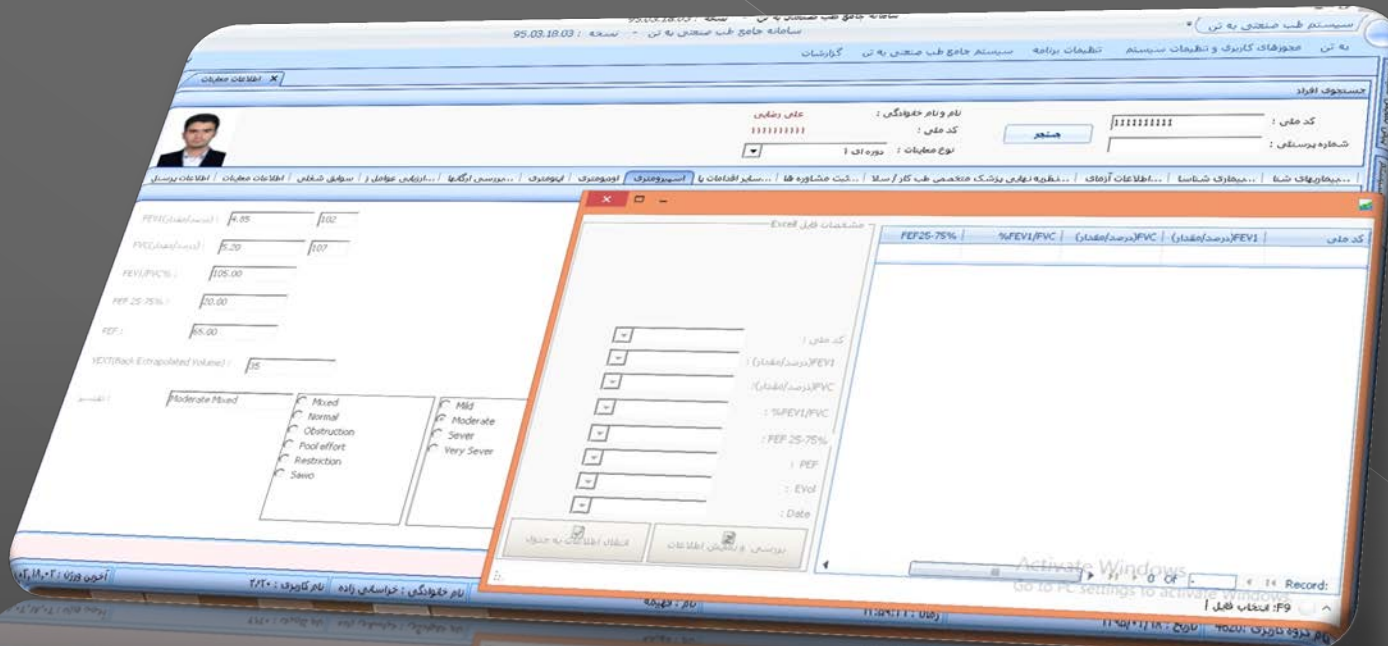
سامانه جامع طب صنعتی به تن - نسخه : 95.03.18.03

سیستم طب صنعتی به تن

به تن  مجوزهای کاربری و تنظیمات سیستم  تنظیمات برنامه  سیستم جامع طب صنعتی به تن  گزارشات

اطلاعات معاینات

جستجوی افراد

کد ملی : 1111111111
شماره پرسنلی :
جستجو

نام و نام خانوادگی : علی رضایی
کد ملی : 1111111111
نوع معاینات : دوره ای 1

...بیماریهای شغا | ...بیماری شناسا | ...اطلاعات آزمای | ...نظریه نهایی پزشک متخصص طب کار / سلا | ...ثبت مشاوره ها | ...سایر اقدامات با | اسپیرومتری | اودیومتری | اپتومتری | ...بررسی ارگانها | ...ارزیابی عوامل ز | سوابق شغلی | اطلاعات معاینات | اطلاعات پرسنل

FEV1(درصد/مقدار) : 4.85 102
FVC(درصد/مقدار) : 5.20 107
FEV1/FVC% : 105.00
PEF 25-75% : 70.00
PEF : 65.00
VEXT(Back Extrapolated Volume) : 35
تفسیر : Moderate Mixed

Mixed
Normal
Obstruction
Pool effort
Restriction
Sawo

Mild
Moderate
Sever
Very Sever

مشخصات فایل Excel

کد ملی :
FEV1(درصد/مقدار) :
FVC(درصد/مقدار) :
%FEV1/FVC :
FEF 25-75% :
PEF :
EVol :
Date :

بررسی و نمایش اطلاعات
انتقال اطلاعات به جدول

| کد ملی | FEV1(درصد/مقدار) | FVC(درصد/مقدار) | %FEV1/FVC | FEF25-75% |
|---|---|---|---|---|

Record: 0 Of 0

Activate Windows
Go to PC settings to activate Windows.

F9: انتخاب فایل

آخرین ورود : ۱۸:۰۲
نام کاربری : ۲/۲۰
نام خانوادگی : خراسانی زاده
نام گروه کاربری
تاریخ : ۱۳۹۵/۰۱/۱۸
زمان : ۱۱:۵۹:۱۱